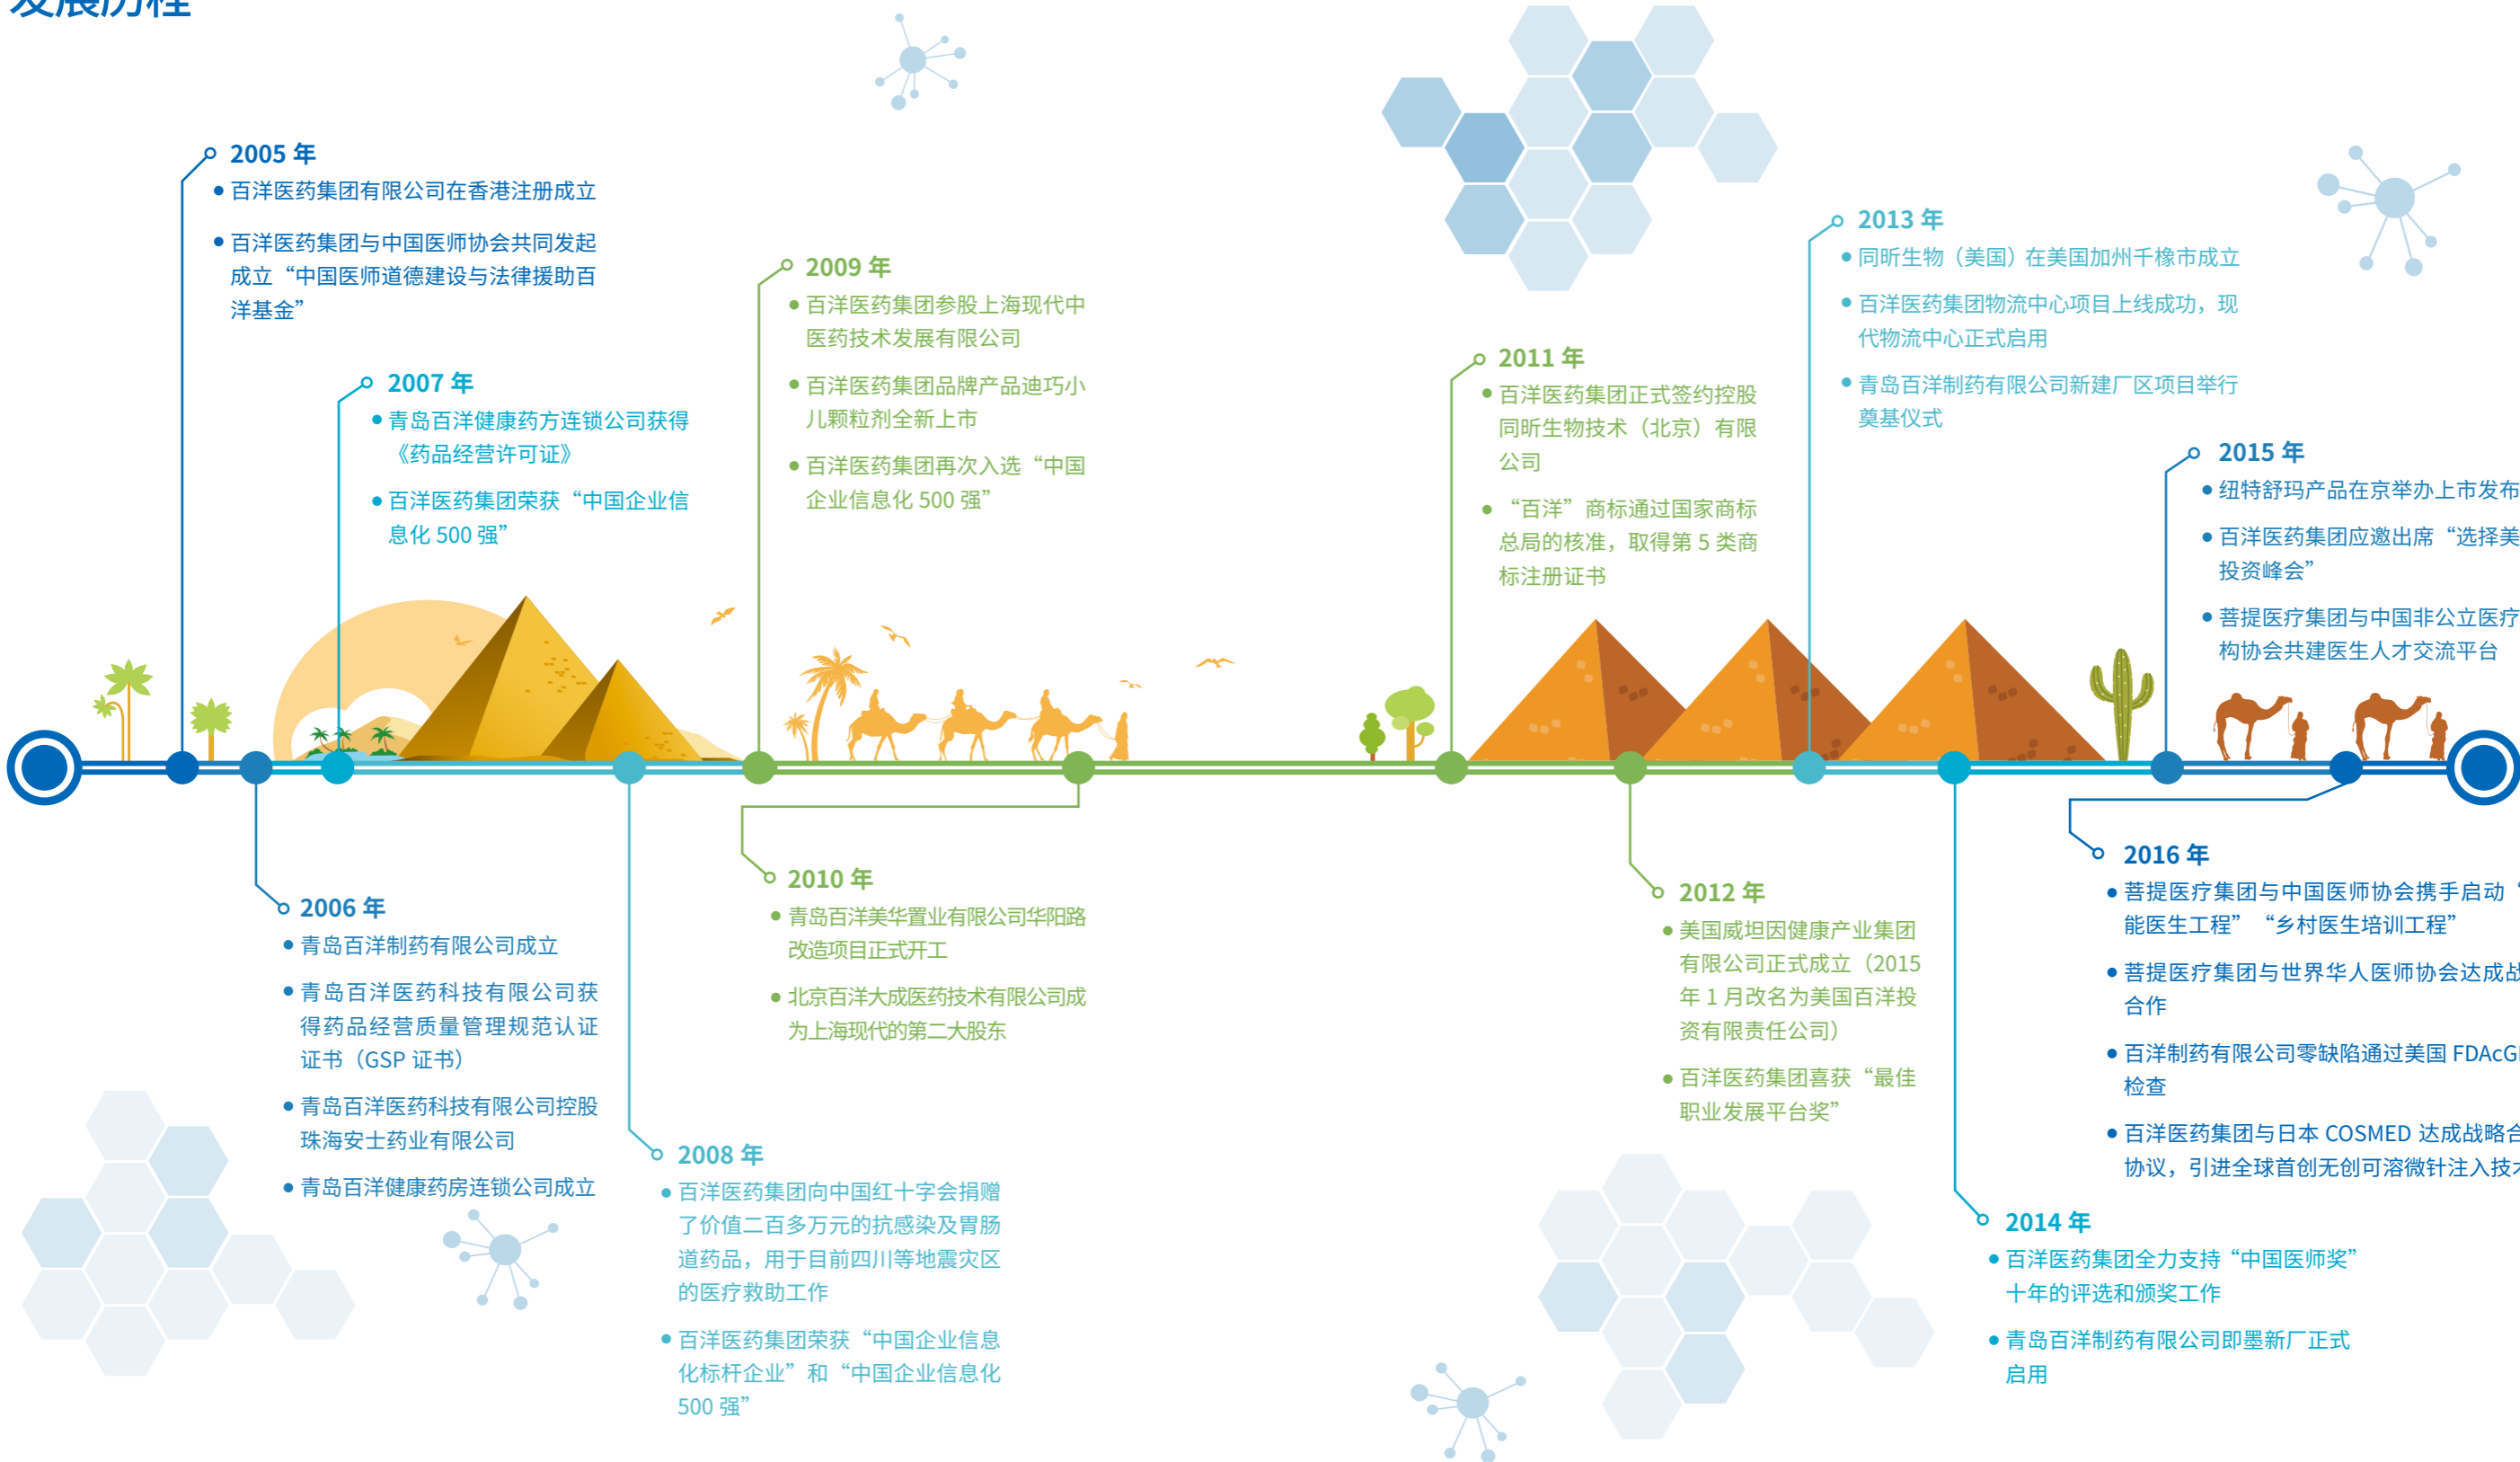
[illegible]

2005 年
• 百洋医药集团有限公司在香港注册成立
• 百洋医药集团与中国医师协会共同发起成立“中国医师道德建设与法律援助百洋基金”

2007 年
• 青岛百洋健康药方连锁公司获得《药品经营许可证》
• 百洋医药集团荣获“中国企业信息化 500 强”

2009 年
• 百洋医药集团参股上海现代中医药技术发展有限公司
• 百洋医药集团品牌产品迪巧小儿颗粒剂全新上市
• 百洋医药集团再次入选“中国企业信息化 500 强”

2011 年
• 百洋医药集团正式签约控股同昕生物技术（北京）有限公司
• “百洋”商标通过国家商标总局的核准，取得第 5 类商标注册证书

2013 年
• 同昕生物（美国）在美国加州千橡市成立
• 百洋医药集团物流中心项目上线成功，现代物流中心正式启用
• 青岛百洋制药有限公司新建厂区项目举行奠基仪式

2015 年
• 纽特舒玛产品在京举办上市发布
• 百洋医药集团应邀出席“选择美投资峰会”
• 菩提医疗集团与中国非公立医疗构协会共建医生人才交流平台

2006 年
• 青岛百洋制药有限公司成立
• 青岛百洋医药科技有限公司获得药品经营质量管理规范认证证书（GSP 证书）
• 青岛百洋医药科技有限公司控股珠海安士药业有限公司
• 青岛百洋健康药房连锁公司成立

2008 年
• 百洋医药集团向中国红十字会捐赠了价值二百多万元的抗感染及胃肠道药品，用于目前四川等地震灾区的医疗救助工作
• 百洋医药集团荣获“中国企业信息化标杆企业”和“中国企业信息化 500 强”

2010 年
• 青岛百洋美华置业有限公司华阳路改造项目正式开工
• 北京百洋大成医药技术有限公司成为上海现代的第二大股东

2012 年
• 美国威坦因健康产业集团有限公司正式成立（2015 年 1 月改名为美国百洋投资有限责任公司）
• 百洋医药集团喜获“最佳职业发展平台奖”

2014 年
• 百洋医药集团全力支持“中国医师奖”十年的评选和颁奖工作
• 青岛百洋制药有限公司即墨新厂正式启用

2016 年
• 菩提医疗集团与中国医师协会携手启动“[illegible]能医生工程”“乡村医生培训工程”
• 菩提医疗集团与世界华人医师协会达成战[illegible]合作
• 百洋制药有限公司零缺陷通过美国 FDAcG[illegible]检查
• 百洋医药集团与日本 COSMED 达成战略合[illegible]协议，引进全球首创无创可溶微针注入技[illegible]